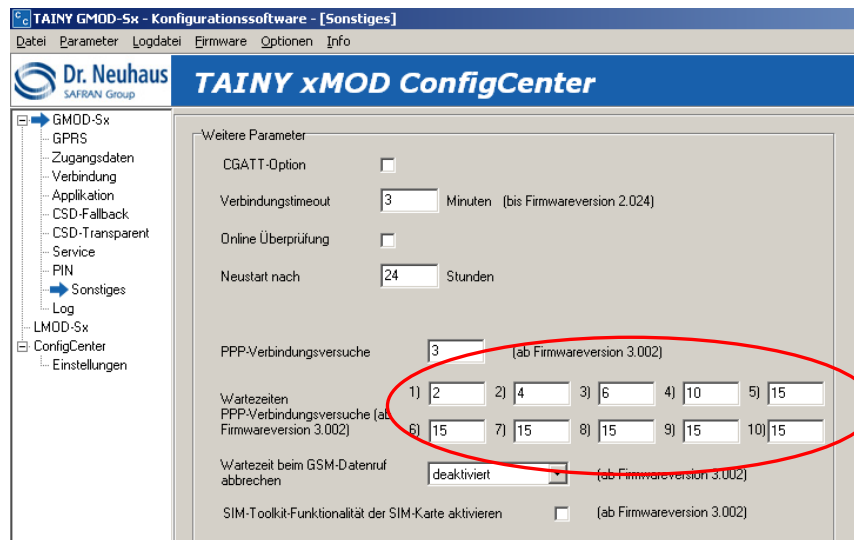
TAINY GMOD-Sx - Konfigurationssoftware - [Sonstiges]

Datei Parameter Logdatei Firmware Optionen Info

Dr. Neuhaus
SAFRAN Group

TAINY xMOD ConfigCenter

GMOD-Sx
GPRS
Zugangsdaten
Verbindung
Applikation
CSD-Fallback
CSD-Transparent
Service
PIN
Sonstiges
Log
LMOD-Sx
ConfigCenter
Einstellungen

Weitere Parameter

CGATT-Option

Verbindungstimeout 3 Minuten (bis Firmwareversion 2.024)

Online Überprüfung

Neustart nach 24 Stunden

PPP-Verbindungsversuche 3 (ab Firmwareversion 3.002)

Wartezeiten PPP-Verbindungsversuche (ab Firmwareversion 3.002)

1) 2 2) 4 3) 6 4) 10 5) 15
6) 15 7) 15 8) 15 9) 15 10) 15

Wartezeit beim GSM-Datenruf abbrechen deaktiviert (ab Firmwareversion 3.002)

SIM-Toolkit-Funktionalität der SIM-Karte aktivieren (ab Firmwareversion 3.002)